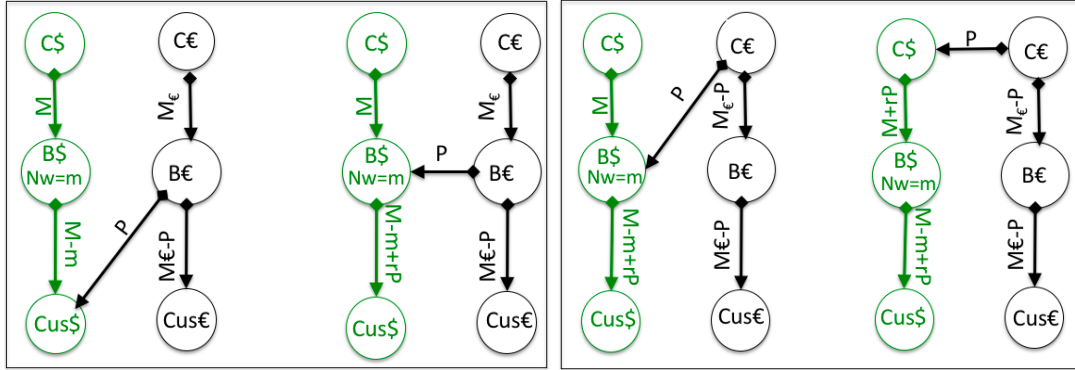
C$
M
B$
Nw=m
M-m
Cus$
C€
$M_€$
B€
P
M€-P
Cus€

C$
M
B$
Nw=m
M-m+rP
Cus$
C€
$M_€$
B€
P
M€-P
Cus€

C$
M
B$
Nw=m
M-m+rP
Cus$
C€
P
$M_€$-P
B€
M€-P
Cus€

C$
P
C€
M+rP
B$
Nw=m
M-m+rP
Cus$
$M_€$-P
B€
M€-P
Cus€